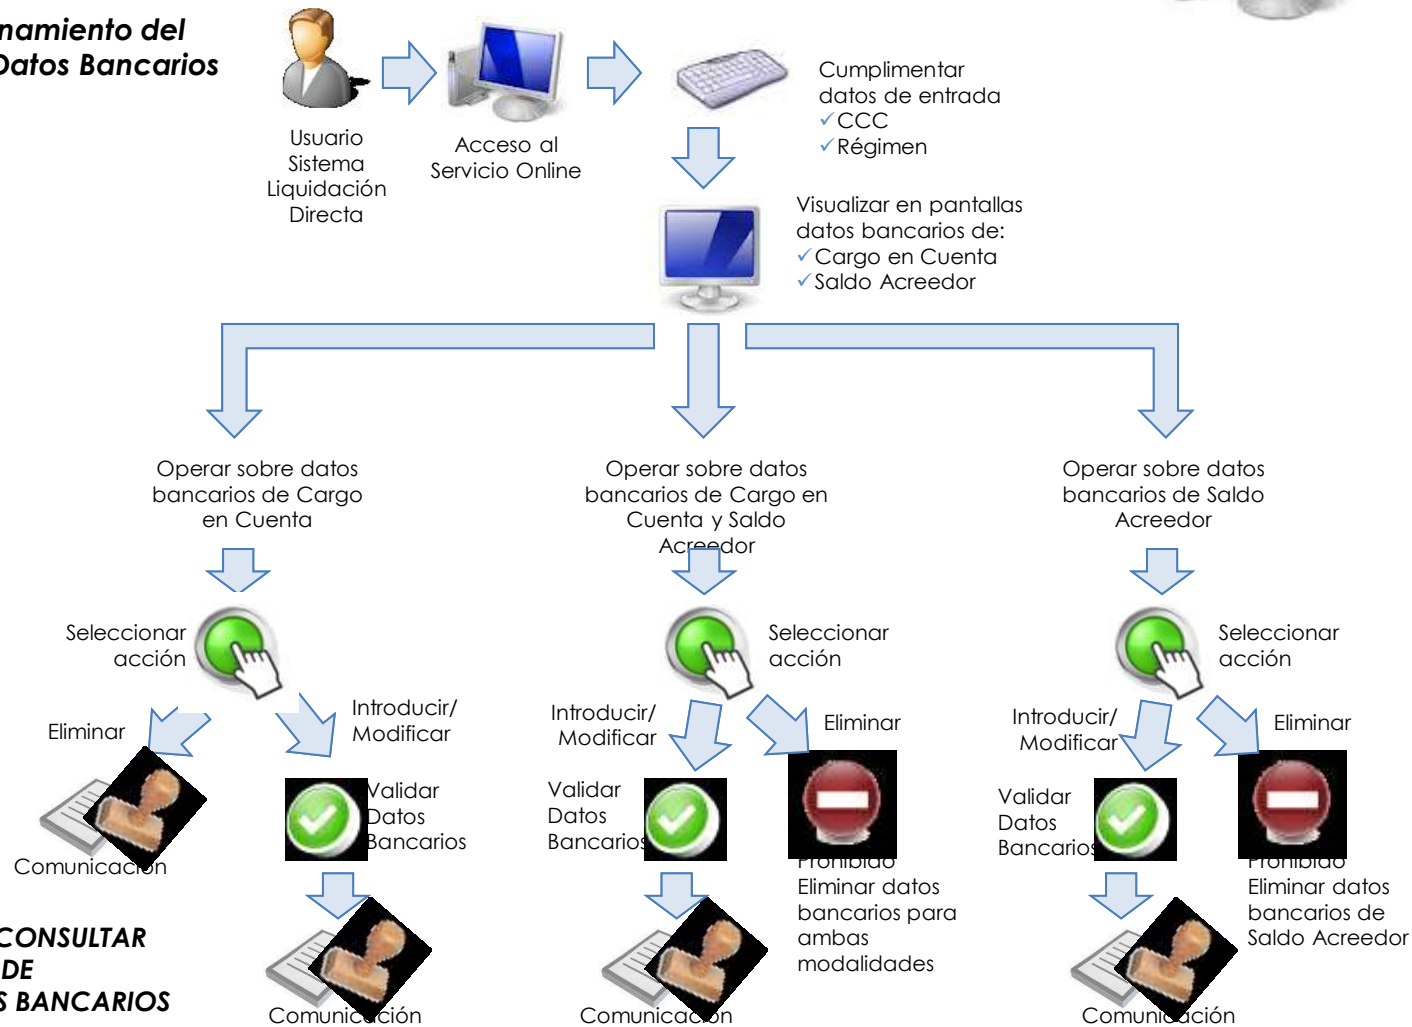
namiento del
Datos Bancarios

Usuario Sistema Liquidación Directa

Acceso al Servicio Online

Cumplimentar datos de entrada
✓CCC
✓Régimen

Visualizar en pantallas datos bancarios de:
✓Cargo en Cuenta
✓Saldo Acreedor

Operar sobre datos bancarios de Cargo en Cuenta

Operar sobre datos bancarios de Cargo en Cuenta y Saldo Acreedor

Operar sobre datos bancarios de Saldo Acreedor

Seleccionar acción

Seleccionar acción

Seleccionar acción

Eliminar

Introducir/ Modificar

Introducir/ Modificar

Eliminar

Introducir/ Modificar

Eliminar

Comunicación

Validar Datos Bancarios

Validar Datos Bancarios

Prohibido Eliminar datos bancarios para ambas modalidades

Validar Datos Bancarios

Prohibido Eliminar datos bancarios de Saldo Acreedor

CONSULTAR
DE
S BANCARIOS

Comunicación

Comunicación

Comunicación